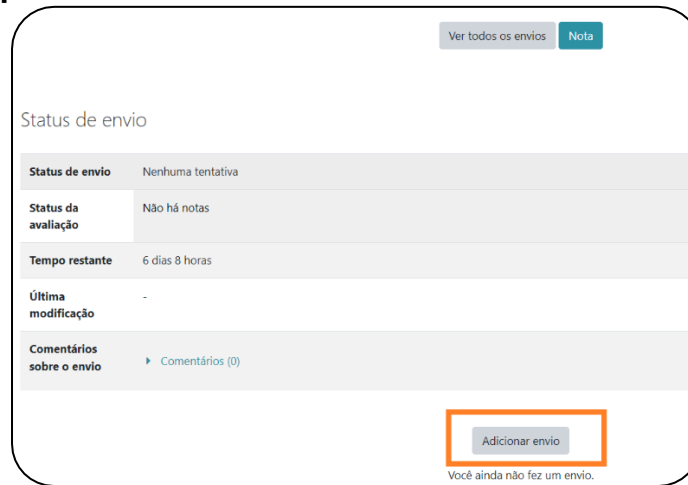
Ver todos os envios Nota

Status de envio

| Status de envio | Nenhuma tentativa |
|---|---|
| Status da avaliação | Não há notas |
| Tempo restante | 6 dias 8 horas |
| Última modificação | - |
| Comentários sobre o envio | ▸ Comentários (0) |

Adicionar envio

Você ainda não fez um envio.